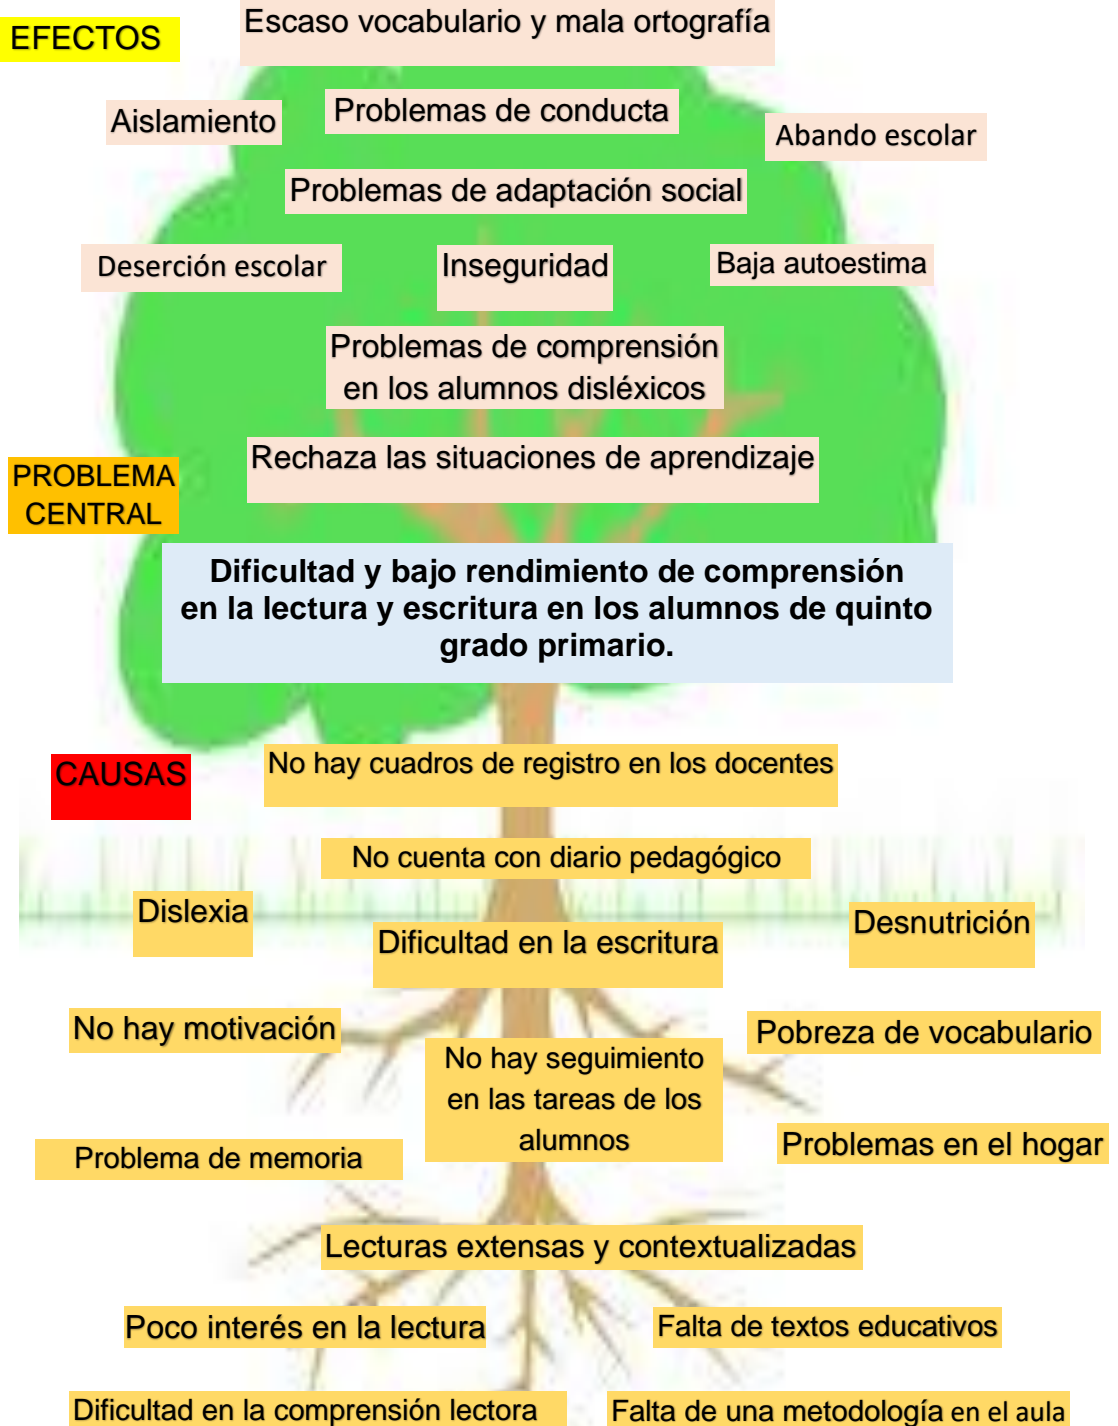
EFECTOS

Escaso vocabulario y mala ortografía

Aislamiento

Problemas de conducta

Abando escolar

Problemas de adaptación social

Deserción escolar

Inseguridad

Baja autoestima

Problemas de comprensión en los alumnos disléxicos

Rechaza las situaciones de aprendizaje

PROBLEMA CENTRAL

Dificultad y bajo rendimiento de comprensión en la lectura y escritura en los alumnos de quinto grado primario.

CAUSAS

No hay cuadros de registro en los docentes

No cuenta con diario pedagógico

Dislexia

Dificultad en la escritura

Desnutrición

No hay motivación

No hay seguimiento en las tareas de los alumnos

Pobreza de vocabulario

Problema de memoria

Problemas en el hogar

Lecturas extensas y contextualizadas

Poco interés en la lectura

Falta de textos educativos

Dificultad en la comprensión lectora

Falta de una metodología en el aula